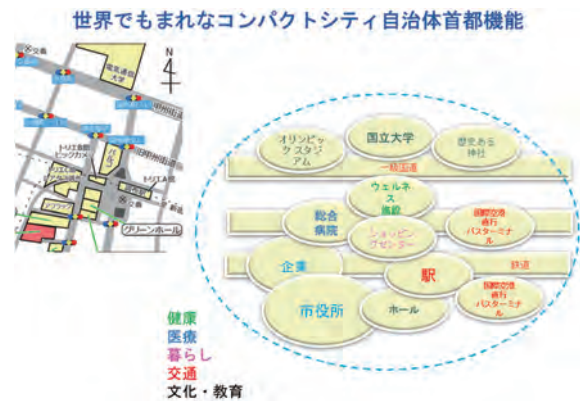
世界でもまれなコンパクトシティ自治体首都機能

N

グリーンホール

オリンピック スタジアム

国立大学

歴史ある神社

一般国道

ウェルネス施設

総合病院

ショッピングセンター

国際空港直行バスターミナル

企業

駅

鉄道

国際空港直行バスターミナル

市役所

ホール

健康
医療
暮らし
交通
文化・教育